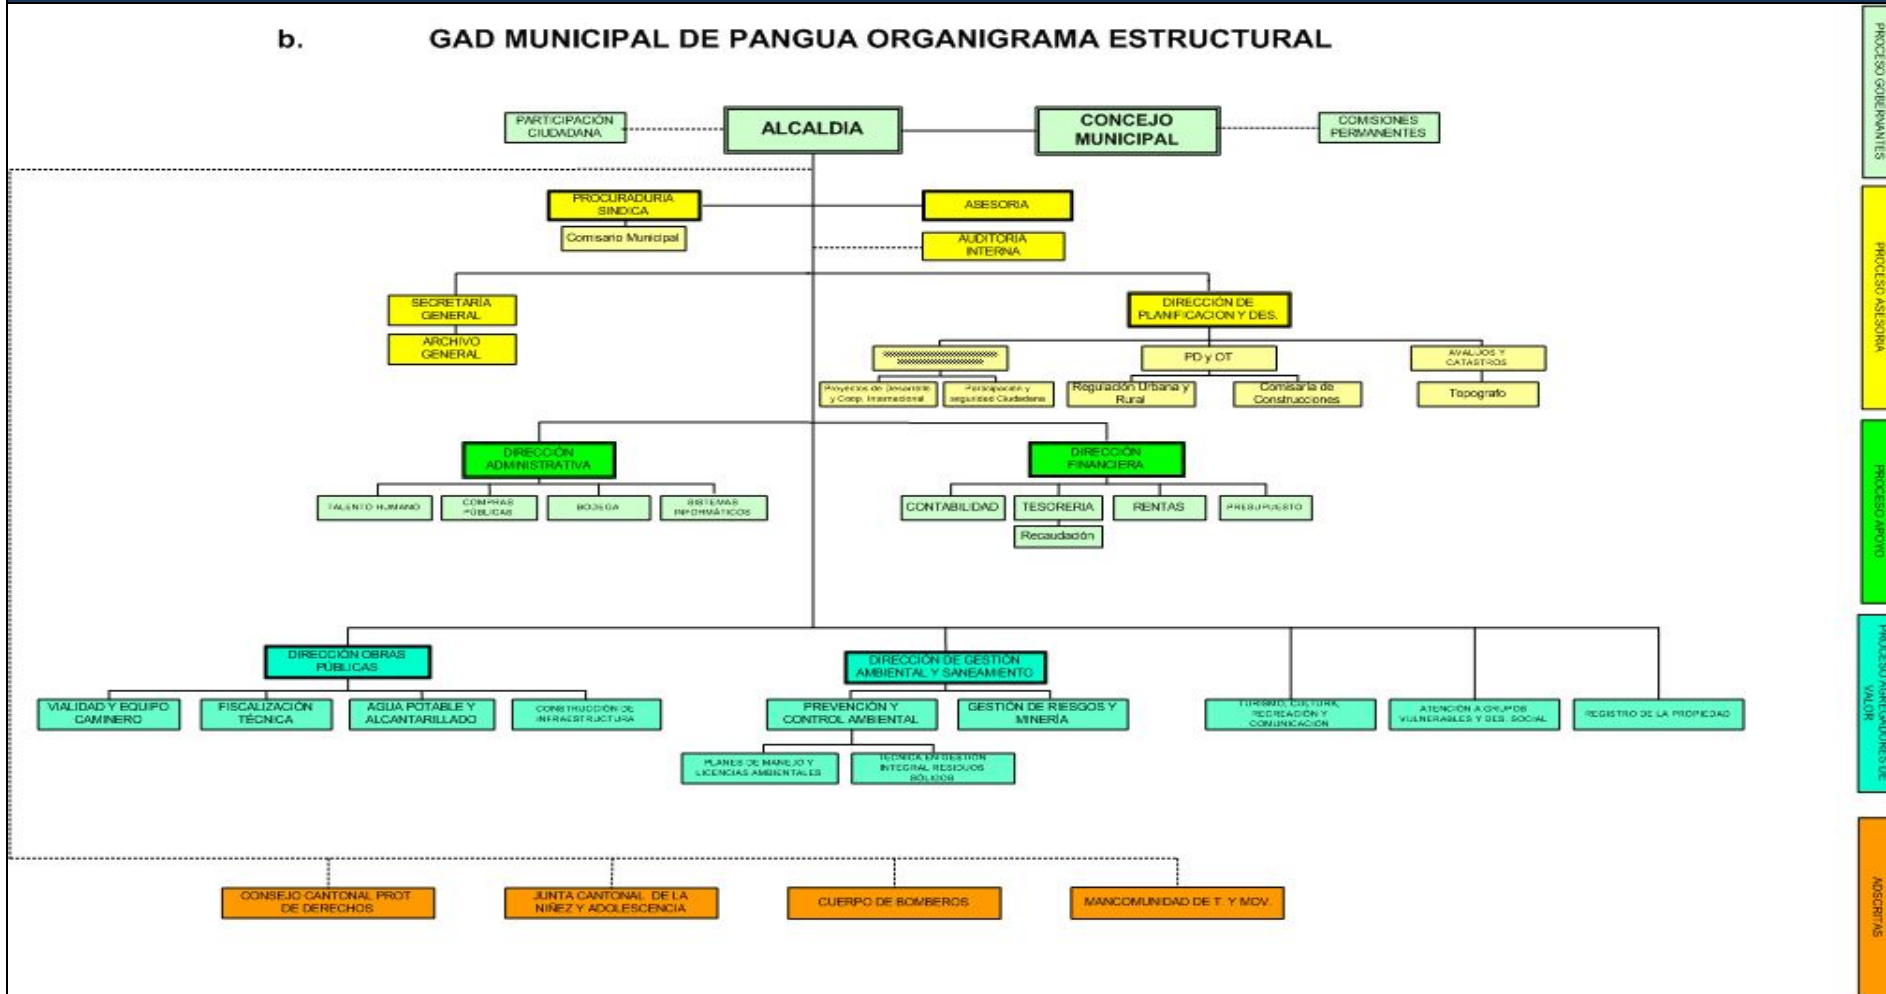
b. GAD MUNICIPAL DE PANGUA ORGANIGRAMA ESTRUCTURAL

PARTICIPACIÓN CIUDADANA

ALCALDIA

CONCEJO MUNICIPAL

COMISIONES PERMANENTES

PROCURADURIA SINDICA

Comisario Municipal

ASESORIA

AUDITORIA INTERNA

SECRETARÍA GENERAL

ARCHIVO GENERAL

DIRECCIÓN DE PLANIFICACION Y DES.

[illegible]

PD y OT

AVALUOS Y CATASTROS

Proyectos de Desarrollo y Coop. Internacional

Participación y seguridad Ciudadana

Regulación Urbana y Rural

Comisaría de Construcciones

Topografo

DIRECCIÓN ADMINISTRATIVA

TALENTO HUMANO

COMPRAS PÚBLICAS

BODEGA

SISTEMAS INFORMÁTICOS

DIRECCIÓN FINANCIERA

CONTABILIDAD

TESORERIA

Recaudación

RENTAS

PRESUPUESTO

DIRECCIÓN OBRAS PÚBLICAS

VIALIDAD Y EQUIPO CAMINERO

FISCALIZACIÓN TÉCNICA

AGUA POTABLE Y ALCANTARILLADO

CONSTRUCCIÓN DE INFRAESTRUCTURA

DIRECCIÓN DE GESTIÓN AMBIENTAL Y SANEAMIENTO

PREVENCIÓN Y CONTROL AMBIENTAL

GESTIÓN DE RIESGOS Y MINERÍA

PLANES DE MANEJO Y LICENCIAS AMBIENTALES

TECNICA EN GESTION INTEGRAL RESIDUOS SÓLIDOS

TURISMO, CULTURA, RECREACIÓN Y COMUNICACIÓN

ATENCIÓN A GRUPOS VULNERABLES Y DES. SOCIAL

REGISTRO DE LA PROPIEDAD

CONSEJO CANTONAL PROT DE DERECHOS

JUNTA CANTONAL DE LA NIÑEZ Y ADOLESCENCIA

CUERPO DE BOMBEROS

MANCOMUNIDAD DE T. Y MOV.

PROCESO GOBERNANTES

PROCESO ASESORIA

PROCESO APOYO

PROCESO AGREGADORES DE VALOR

ADSCRITAS